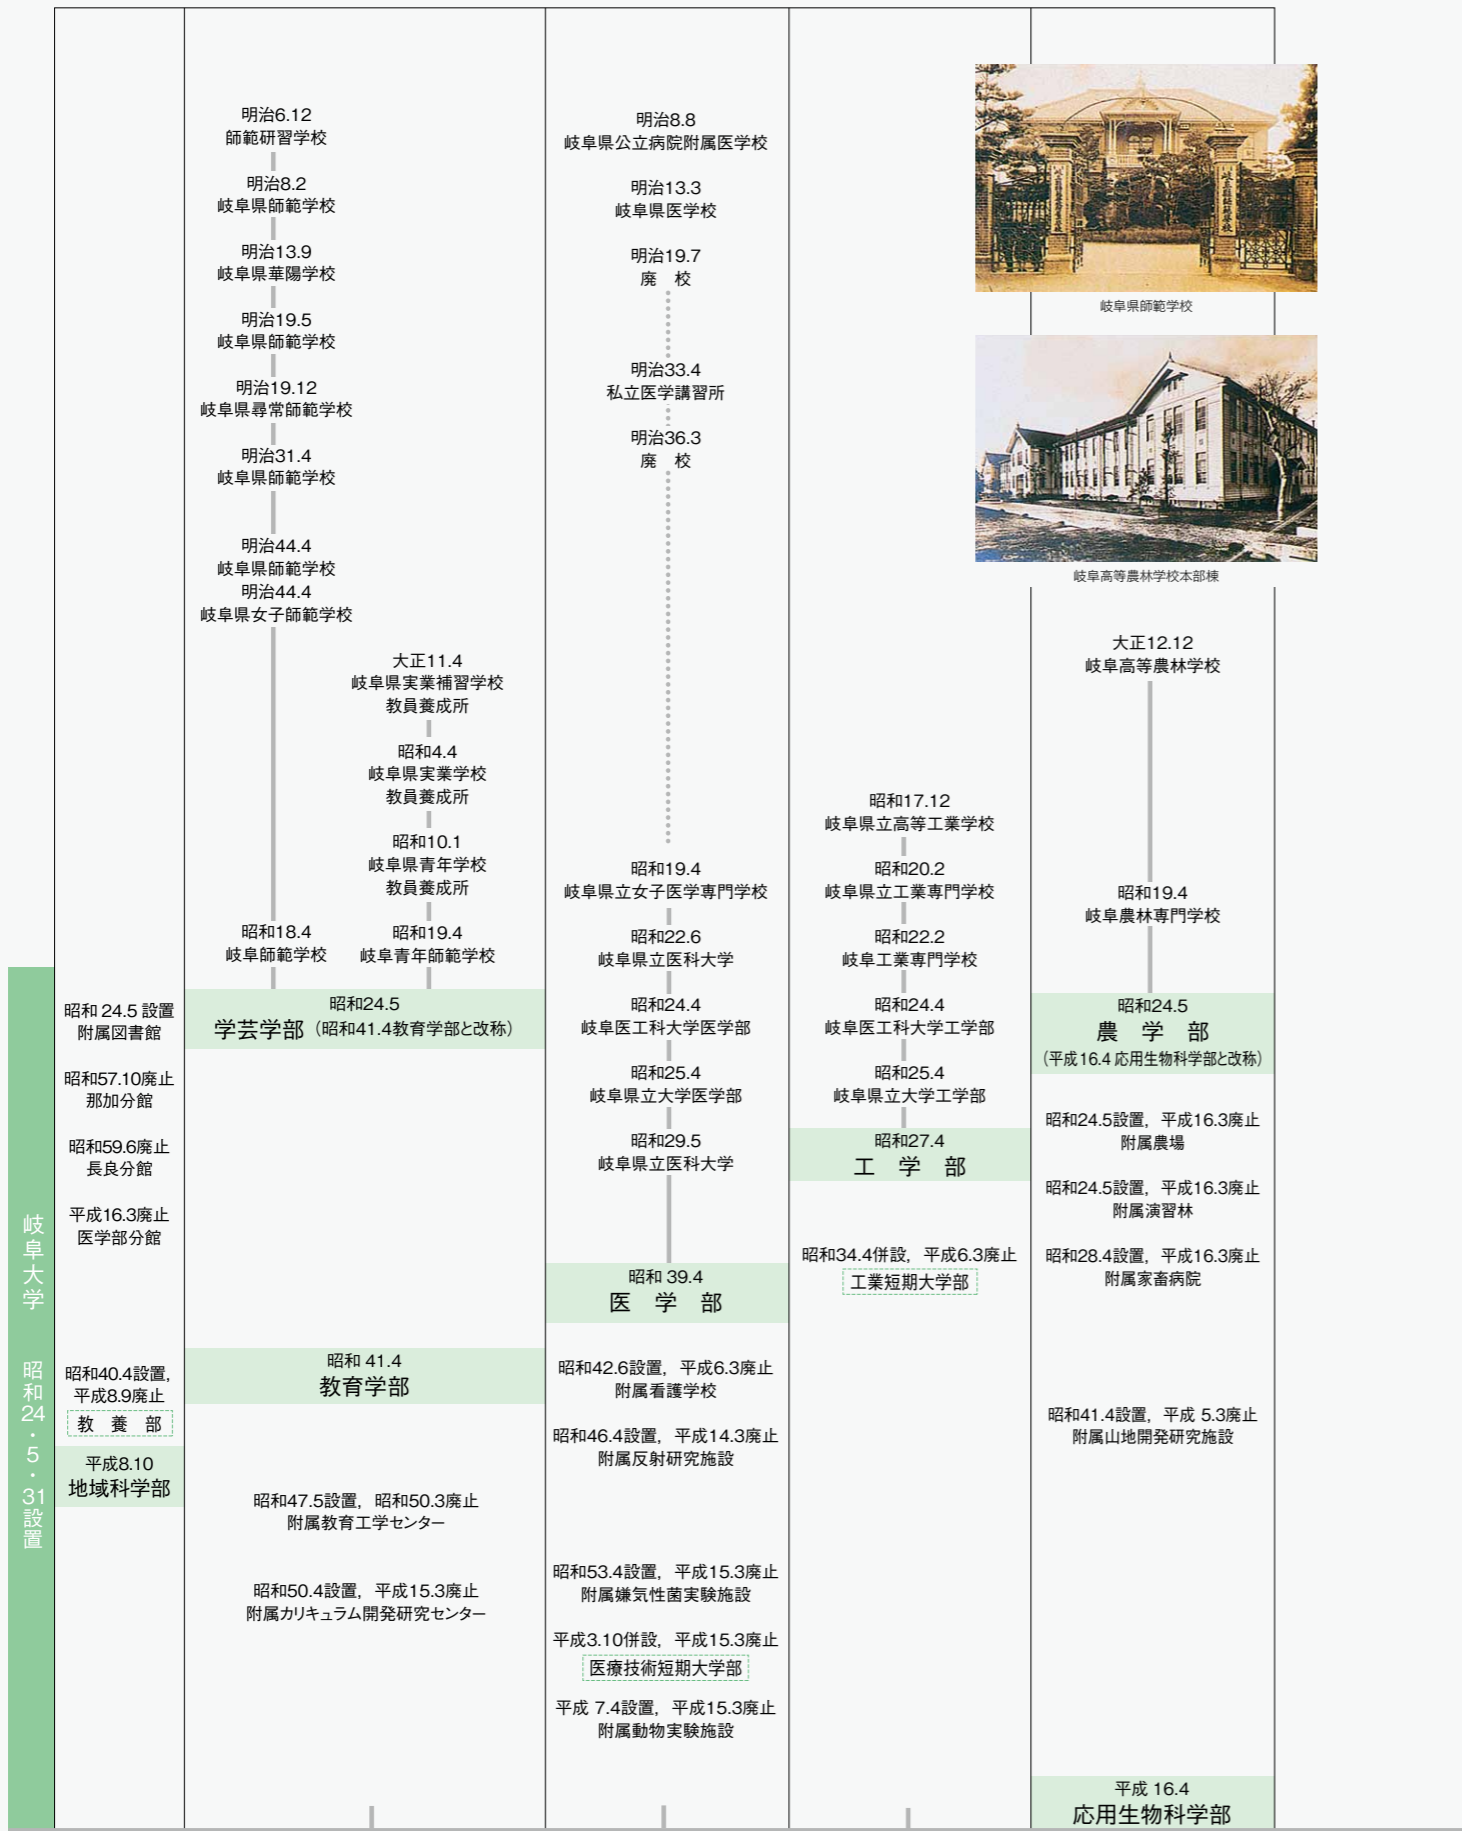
岐阜大学
昭和24・5・31設置

昭和24.5設置
附属図書館

昭和57.10廃止
那加分館

昭和59.6廃止
長良分館

平成16.3廃止
医学部分館

昭和40.4設置，
平成8.9廃止
教 養 部

平成8.10
地域科学部

明治6.12
師範研習学校

明治8.2
岐阜県師範学校

明治13.9
岐阜県華陽学校

明治19.5
岐阜県師範学校

明治19.12
岐阜県尋常師範学校

明治31.4
岐阜県師範学校

明治44.4
岐阜県師範学校
明治44.4
岐阜県女子師範学校

大正11.4
岐阜県実業補習学校
教員養成所

昭和4.4
岐阜県実業学校
教員養成所

昭和10.1
岐阜県青年学校
教員養成所

昭和18.4
岐阜師範学校

昭和19.4
岐阜青年師範学校

昭和24.5
学芸学部（昭和41.4教育学部と改称）

昭和41.4
教育学部

昭和47.5設置，昭和50.3廃止
附属教育工学センター

昭和50.4設置，平成15.3廃止
附属カリキュラム開発研究センター

明治8.8
岐阜県公立病院附属医学校

明治13.3
岐阜県医学校

明治19.7
廃 校

明治33.4
私立医学講習所

明治36.3
廃 校

昭和19.4
岐阜県立女子医学専門学校

昭和22.6
岐阜県立医科大学

昭和24.4
岐阜医工科大学医学部

昭和25.4
岐阜県立大学医学部

昭和29.5
岐阜県立医科大学

昭和39.4
医 学 部

昭和42.6設置，平成6.3廃止
附属看護学校

昭和46.4設置，平成14.3廃止
附属反射研究施設

昭和53.4設置，平成15.3廃止
附属嫌気性菌実験施設

平成3.10併設，平成15.3廃止
医療技術短期大学部

平成7.4設置，平成15.3廃止
附属動物実験施設

昭和17.12
岐阜県立高等工業学校

昭和20.2
岐阜県立工業専門学校

昭和22.2
岐阜工業専門学校

昭和24.4
岐阜医工科大学工学部

昭和25.4
岐阜県立大学工学部

昭和27.4
工 学 部

昭和34.4併設，平成6.3廃止
工業短期大学部

岐阜県師範学校

岐阜高等農林学校本部棟

大正12.12
岐阜高等農林学校

昭和19.4
岐阜農林専門学校

昭和24.5
農 学 部
（平成16.4 応用生物科学部と改称）

昭和24.5設置，平成16.3廃止
附属農場

昭和24.5設置，平成16.3廃止
附属演習林

昭和28.4設置，平成16.3廃止
附属家畜病院

昭和41.4設置，平成5.3廃止
附属山地開発研究施設

平成16.4
応用生物科学部